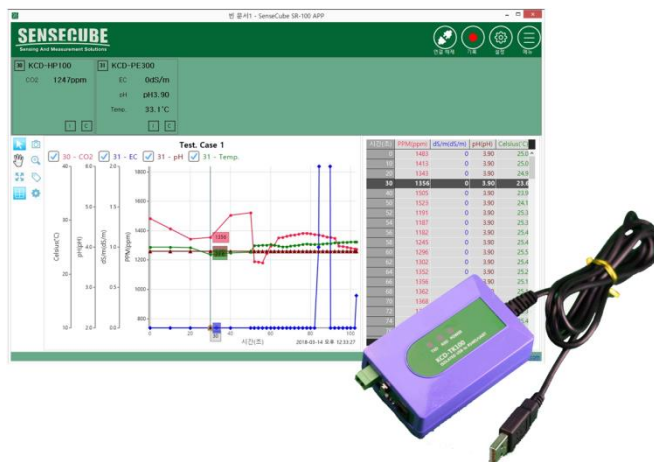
빈 문서1 - SenseCube SR-100 APP

SENSECUBE
Sensing And Measurement Solutions

연결 해제 기록 설정 메뉴

30 KCD-HP100
CO2 1247ppm

31 KCD-PE300
EC 0dS/m
pH pH3.90
Temp. 33.1°C

Test. Case 1

30 - CO2 31 - EC 31 - pH 31 - Temp.

Celsius(°C) pH(pH) dS/m(dS/m) PPM(ppm)

40 4.0 1800
30 3.0 1600
20 2.0 1400
10 1.0 1200
1000
800

시간(초)
2018-03-14 오후 12:33:27

| 시간(초) | PPM(ppm) | dS/m(dS/m) | pH(pH) | Celsius(°C) |
|---|---|---|---|---|
| 15 | 1483 | 0 | 3.90 | 25.0 |
| 20 | 1413 | 0 | 3.90 | 25.0 |
| 25 | 1343 | 0 | 3.90 | 24.9 |
| 30 | 1356 | 0 | 3.90 | 23.6 |
| 40 | 1505 | 0 | 3.90 | 23.9 |
| 50 | 1523 | 0 | 3.90 | 24.1 |
| 52 | 1191 | 0 | 3.90 | 25.3 |
| 54 | 1187 | 0 | 3.90 | 25.3 |
| 56 | 1182 | 0 | 3.90 | 25.4 |
| 58 | 1245 | 0 | 3.90 | 25.4 |
| 60 | 1296 | 0 | 3.90 | 25.3 |
| 62 | 1302 | 0 | 3.90 | 25.4 |
| 64 | 1352 | 0 | 3.90 | 25.2 |
| 66 | 1356 | 0 | 3.90 | 25.1 |
| 68 | 1362 | 0 | 3.90 | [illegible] |
| 70 | 1368 | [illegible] | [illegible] | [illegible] |
| 72 | 1362 | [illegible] | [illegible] | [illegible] |

KCD-TR100